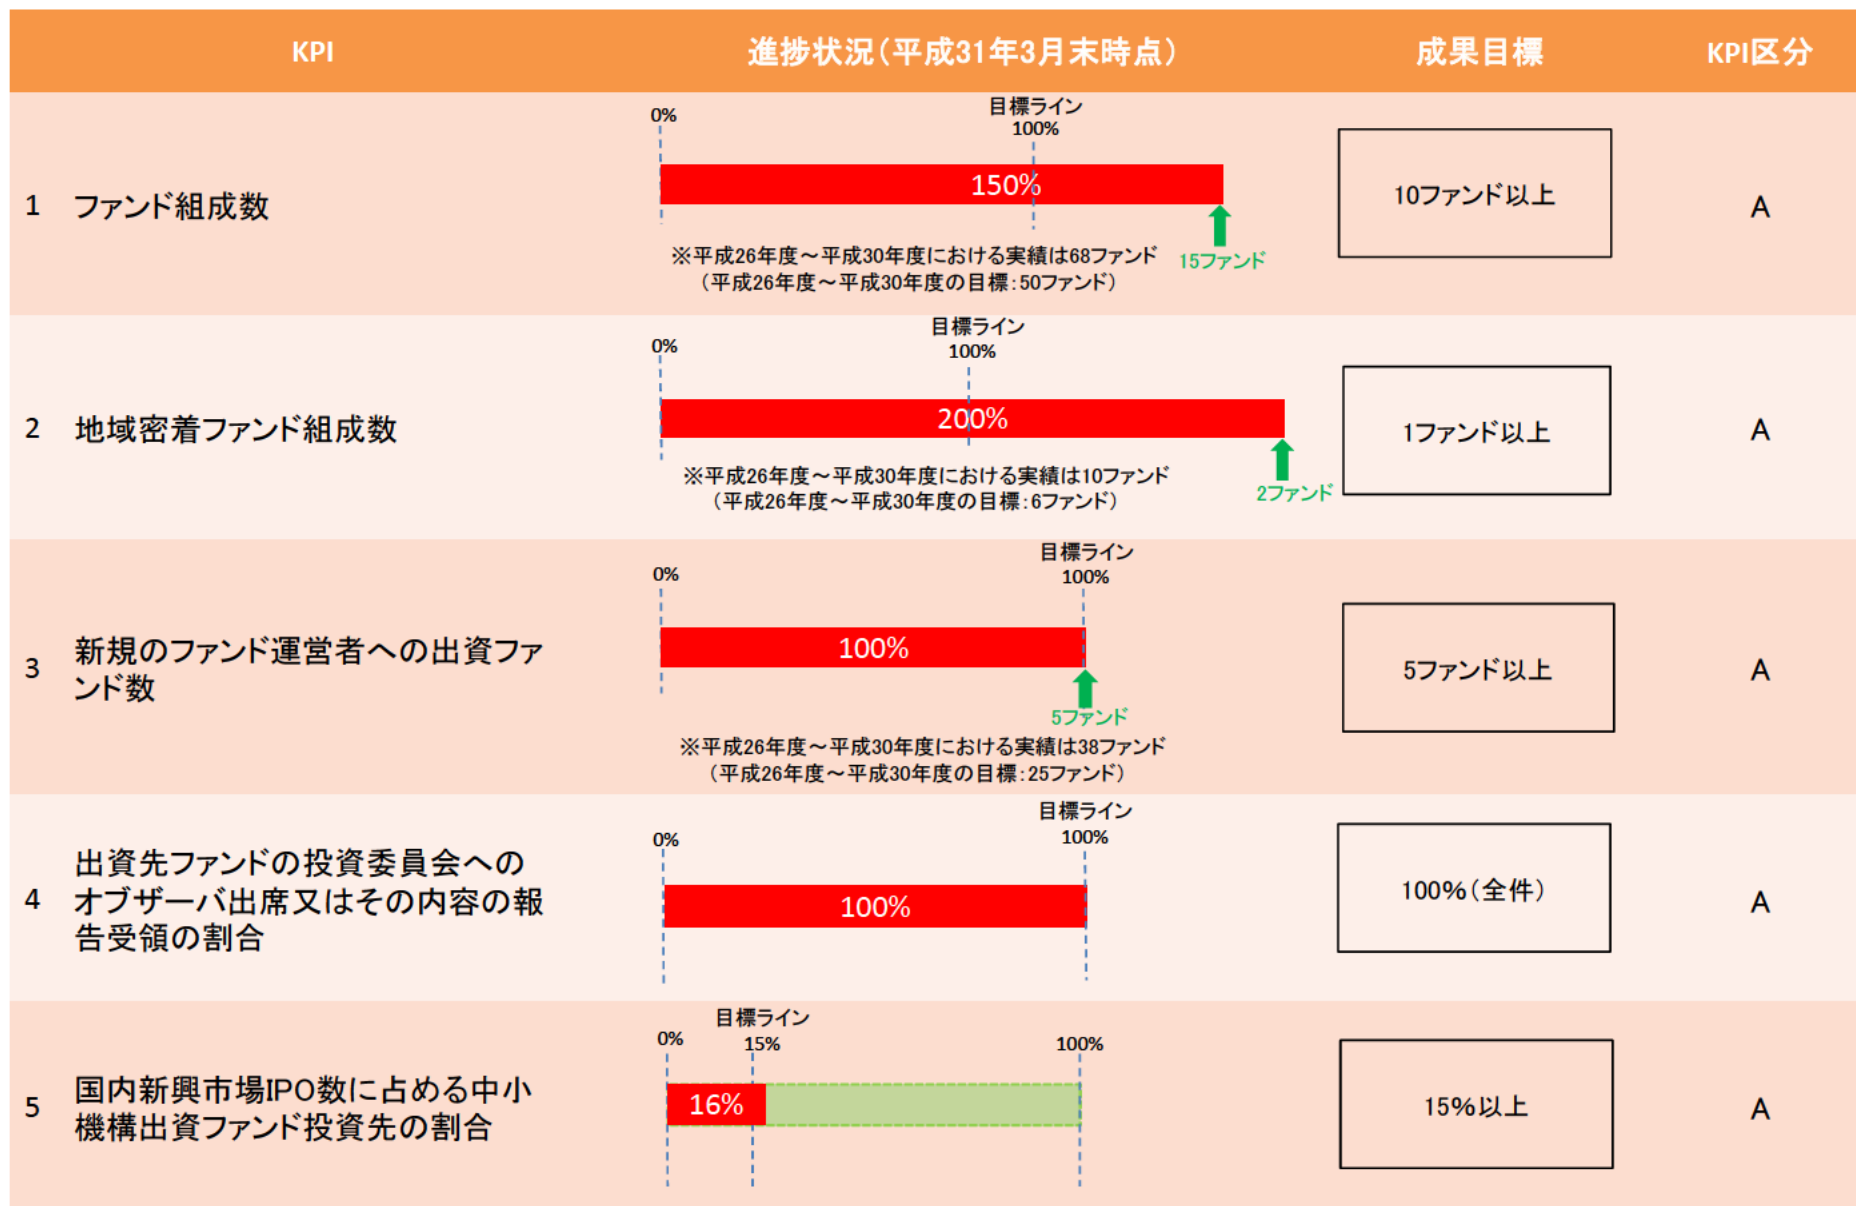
| KPI | 進捗状況（平成31年3月末時点） | 成果目標 | KPI区分 |
|---|---|---|---|
| 1 ファンド組成数 | 0% 目標ライン 100% 150% 15ファンド ※平成26年度～平成30年度における実績は68ファンド （平成26年度～平成30年度の目標：50ファンド） | 10ファンド以上 | A |
| 2 地域密着ファンド組成数 | 0% 目標ライン 100% 200% 2ファンド ※平成26年度～平成30年度における実績は10ファンド （平成26年度～平成30年度の目標：6ファンド） | 1ファンド以上 | A |
| 3 新規のファンド運営者への出資ファンド数 | 0% 目標ライン 100% 100% 5ファンド ※平成26年度～平成30年度における実績は38ファンド （平成26年度～平成30年度の目標：25ファンド） | 5ファンド以上 | A |
| 4 出資先ファンドの投資委員会へのオブザーバ出席又はその内容の報告受領の割合 | 0% 目標ライン 100% 100% | 100%（全件） | A |
| 5 国内新興市場IPO数に占める中小機構出資ファンド投資先の割合 | 0% 目標ライン 15% 100% 16% | 15%以上 | A |